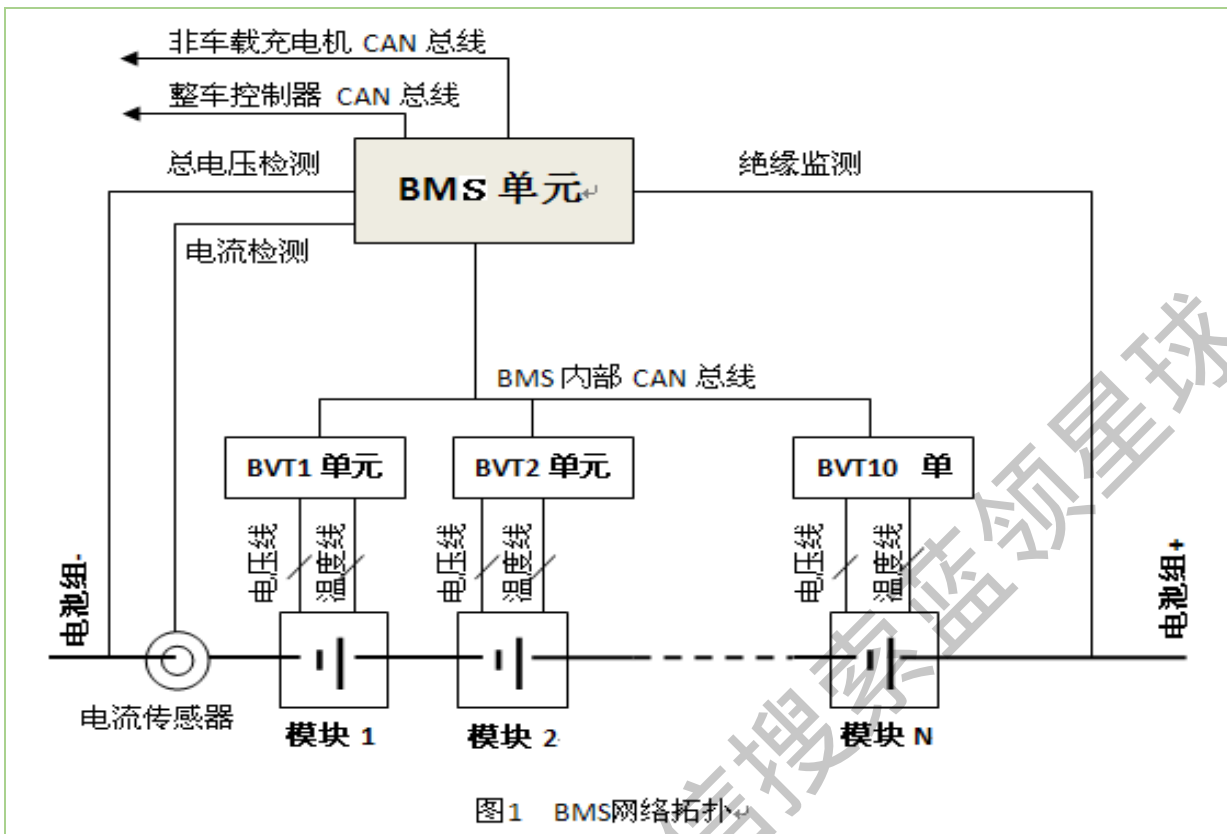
非车载充电机 CAN 总线

整车控制器 CAN 总线

总电压检测

BMS 单元

绝缘监测

电流检测

BMS 内部 CAN 总线

BVT1 单元

BVT2 单元

BVT10 单

电压线

温度线

电压线

温度线

电压线

温度线

电池组-

电池组+

电流传感器

模块 1

模块 2

模块 N

图1 BMS网络拓扑

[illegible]搜索蓝领星球